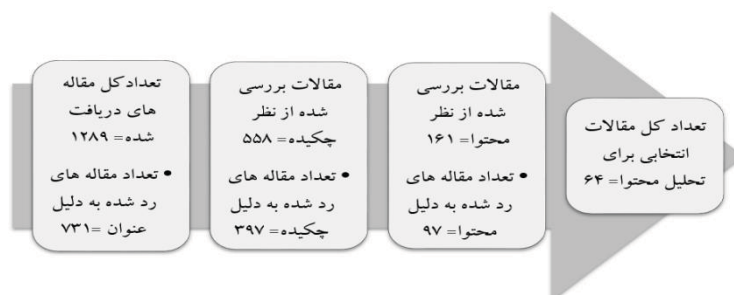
تعدادکل مقاله های دریافت شده= ۱۲۸۹

• تعداد مقاله های رد شده به دلیل عنوان =۷۳۱

مقالات بررسی شده از نظر چکیده= ۵۵۸

• تعداد مقاله های رد شده به دلیل چکیده= ۳۹۷

مقالات بررسی شده از نظر محتوا= ۱۶۱

• تعداد مقاله های رد شده به دلیل محتوا= ۹۷

تعداد کل مقالات انتخابی برای تحلیل محتوا= ۶۴